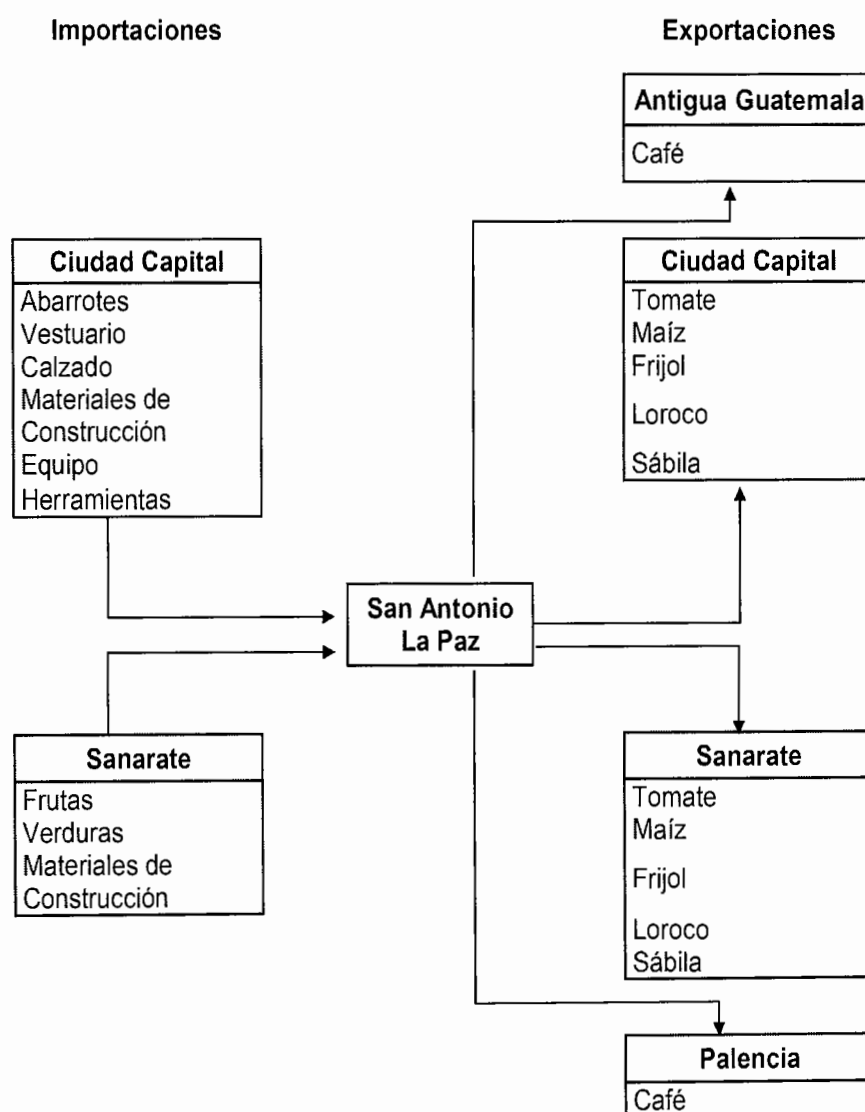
Importaciones

Exportaciones

Antigua Guatemala
Café

Ciudad Capital
Abarrotes
Vestuario
Calzado
Materiales de Construcción
Equipo
Herramientas

Ciudad Capital
Tomate
Maíz
Frijol
Loroco
Sábila

San Antonio La Paz

Sanarate
Frutas
Verduras
Materiales de Construcción

Sanarate
Tomate
Maíz
Frijol
Loroco
Sábila

Palencia
Café